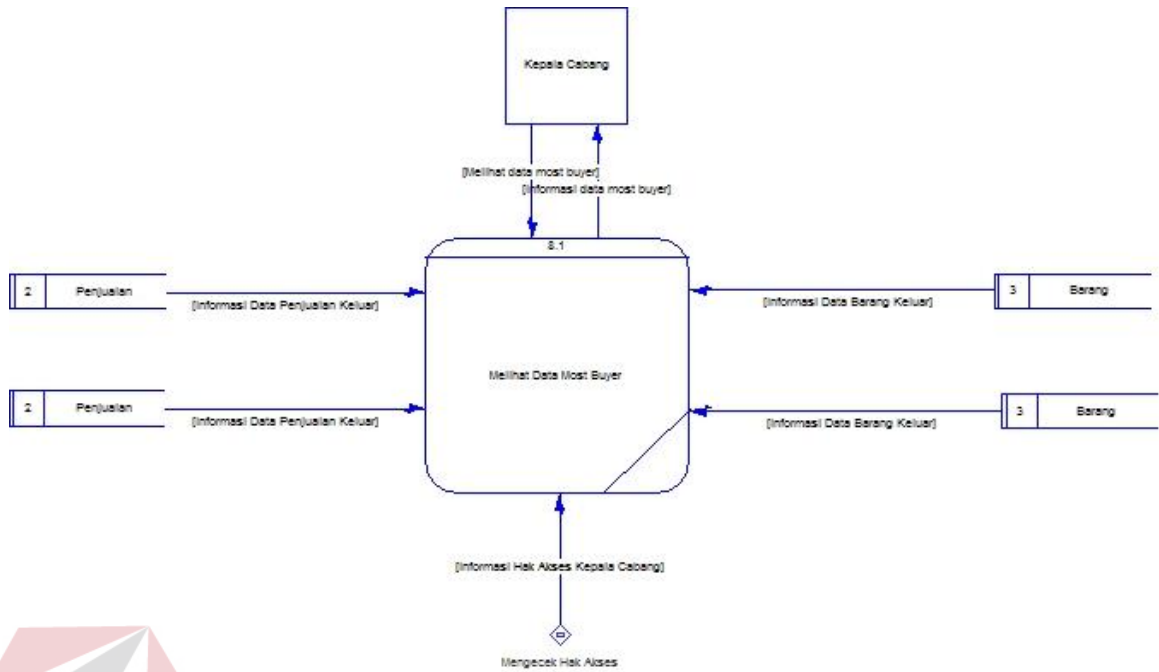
Kepala Cabang

[Melihat data most buyer]

[Informasi data most buyer]

8.1

2 Penjualan

[Informasi Data Penjualan Keluar]

3 Barang

[Informasi Data Barang Keluar]

Melihat Data Most Buyer

2 Penjualan

[Informasi Data Penjualan Keluar]

3 Barang

[Informasi Data Barang Keluar]

[Informasi Hak Akses Kepala Cabang]

Mengecek Hak Akses